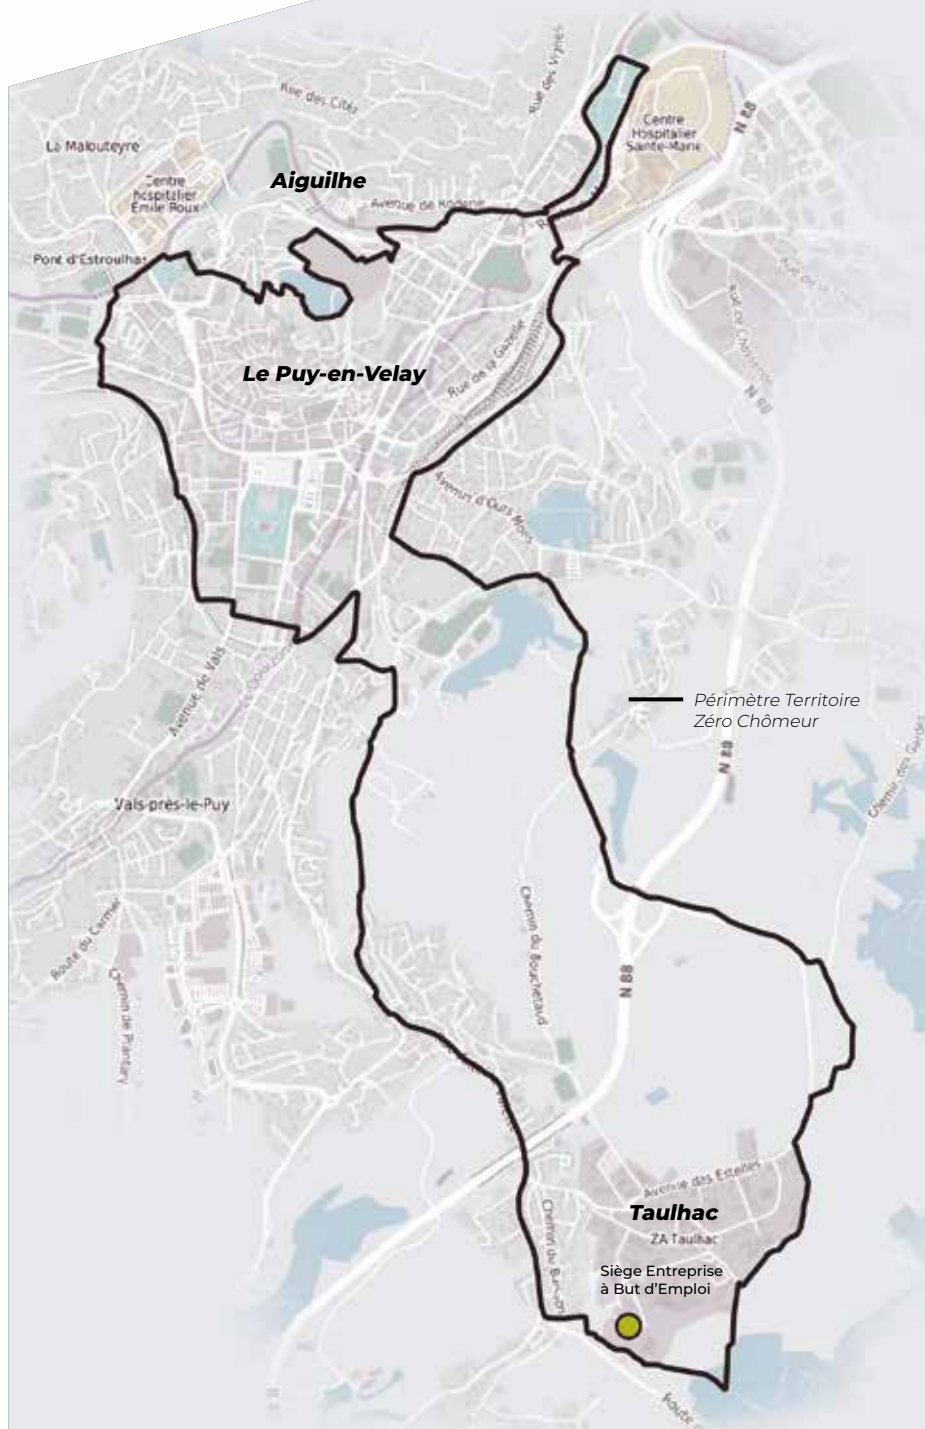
Rue des Vignes
Rue des Cités
La Malouteyre
Centre Hospitalier Sainte-Marie
N 88
Centre Hospitalier Émile Roux
Aiguilhe
Avenue de Rodenc
Pont d'Estroulhas
Le Puy-en-Velay
Rue de la Gazelle
N 88
Avenue d'Ours Mons
Périmètre Territoire Zéro Chômeur
Avenue de Vals
N 88
Chemin des Gardes
Vals-près-le-Puy
Chemin du Bouchetaud
Route du Carmel
Chemin de Prantary
N 88
Avenue des Estelles
Taulhac
ZA Taulhac
Chemin du Buisson
Siège Entreprise à But d'Emploi
Route